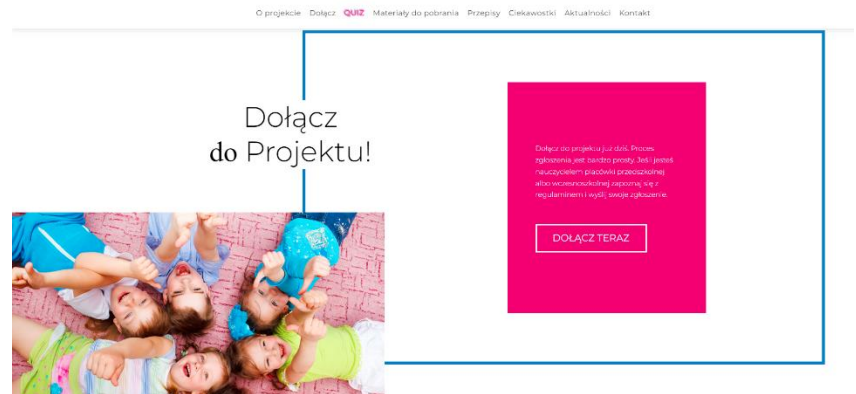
O projekcie Dołącz QUIZ Materiały do pobrania Przepisy Ciekawostki Aktualności Kontakt

Dołącz
do Projektu!

Dołącz do projektu już dziś. Proces zgłoszenia jest bardzo prosty. Jeśli jesteś nauczycielem placówki przedszkolnej albo wczesnoszkolnej zapoznaj się z regulaminem i wyślij swoje zgłoszenie.

DOŁĄCZ TERAZ